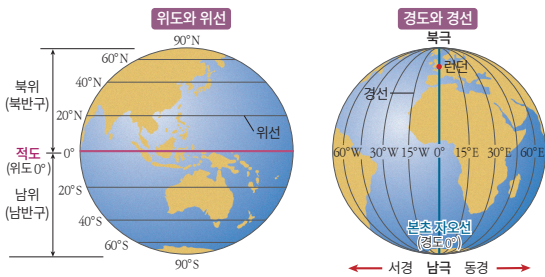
위도와 위선

90°N
60°N
40°N
20°N
북위
(북반구)
적도
(위도 0°)
0°
위선
20°S
40°S
60°S
90°S
남위
(남반구)

경도와 경선

북극
런던
경선
60°W 30°W 15°W 0° 15°E 30°E 60°E
본초 자오선
(경도 0°)
서경 남극 동경